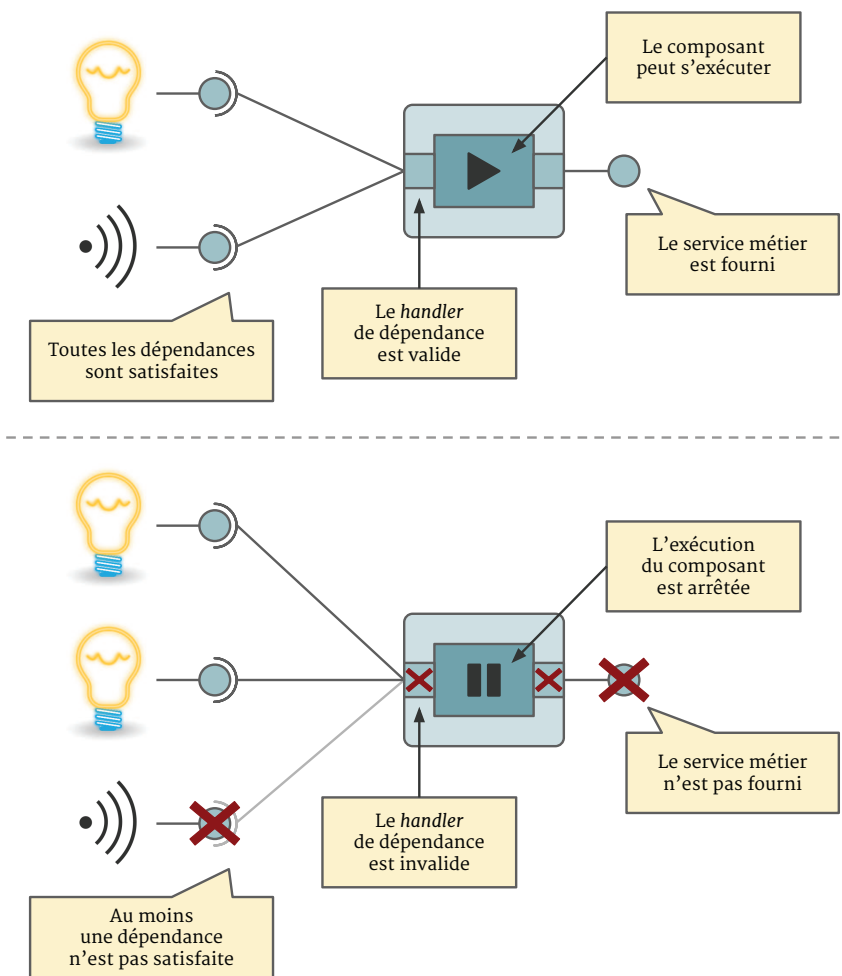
Le composant peut s’exécuter

Le service métier est fourni

Le *handler* de dépendance est valide

Toutes les dépendances sont satisfaites

L’exécution du composant est arrêtée

Le service métier n’est pas fourni

Le *handler* de dépendance est invalide

Au moins une dépendance n’est pas satisfaite